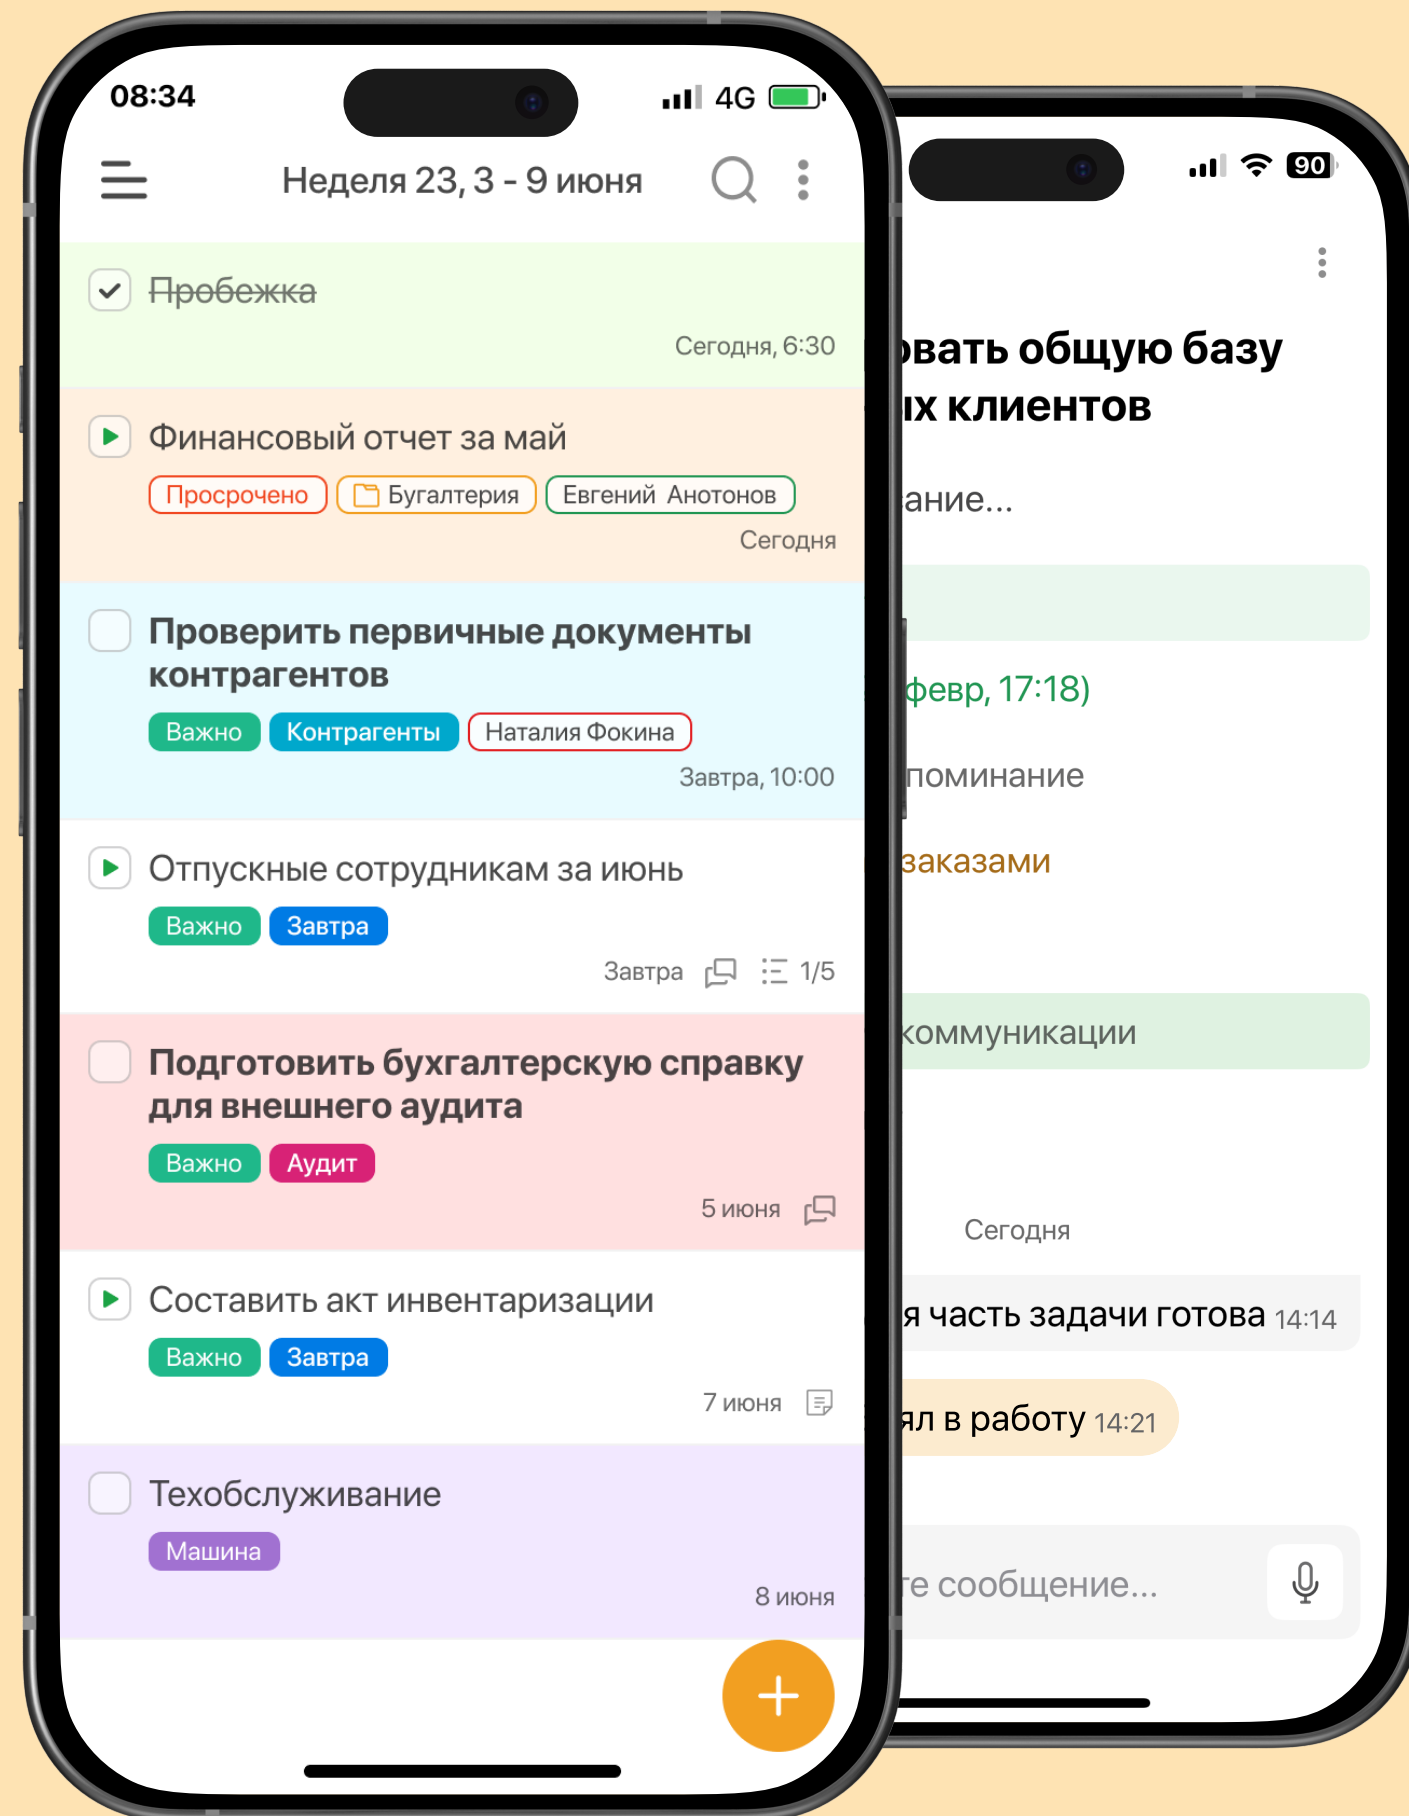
08:34

4G

Неделя 23, 3 - 9 июня

Пробежка

Сегодня, 6:30

Финансовый отчет за май

Просрочено Бухгалтерия Евгений Анотонов

Сегодня

Проверить первичные документы контрагентов

Важно Контрагенты Наталия Фокина

Завтра, 10:00

Отпускные сотрудникам за июнь

Важно Завтра

Завтра 1/5

Подготовить бухгалтерскую справку для внешнего аудита

Важно Аудит

5 июня

Составить акт инвентаризации

Важно Завтра

7 июня

Техобслуживание

Машина

8 июня

90

овать общую базу ых клиентов

ание...

февр, 17:18)

поминание

заказами

коммуникации

Сегодня

я часть задачи готова 14:14

ял в работу 14:21

те сообщение...